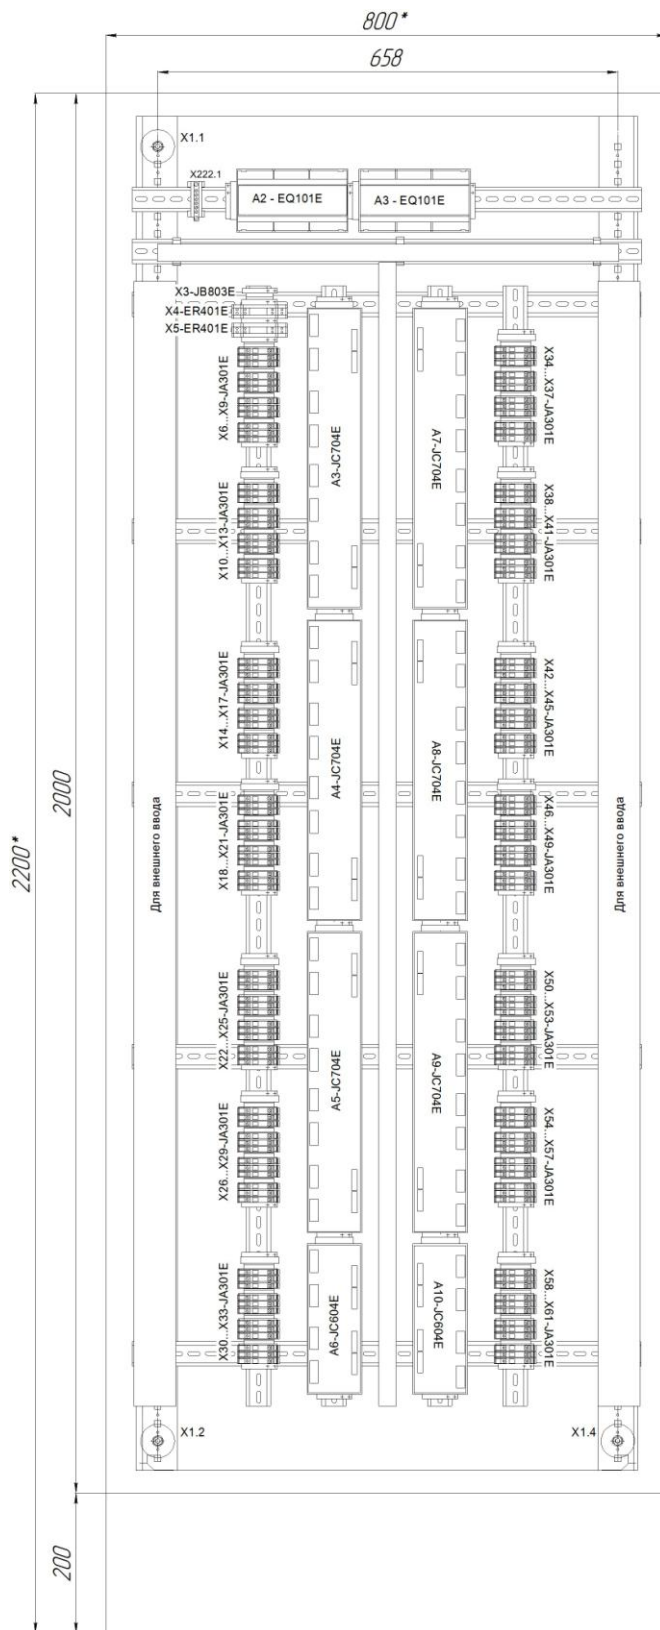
800*

658

X1.1

X222.1

A2 - EQ101E

A3 - EQ101E

X3-JB803E

X4-ER401E

X5-ER401E

X6...X9-JA301E

X10...X13-JA301E

X14...X17-JA301E

X18...X21-JA301E

X22...X25-JA301E

X26...X29-JA301E

X30...X33-JA301E

A3-JC704E

A4-JC704E

A5-JC704E

A6-JC604E

A7-JC704E

A8-JC704E

A9-JC704E

A10-JC604E

X34...X37-JA301E

X38...X41-JA301E

X42...X45-JA301E

X46...X49-JA301E

X50...X53-JA301E

X54...X57-JA301E

X58...X61-JA301E

Для внешнего ввода

Для внешнего ввода

X1.2

X1.4

2000

2200*

200